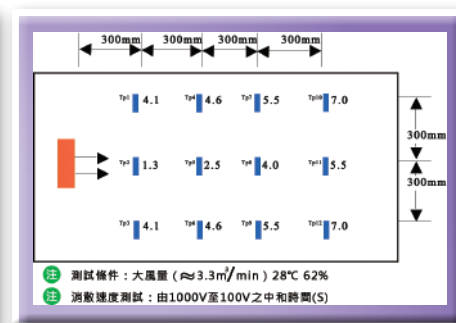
300mm 300mm 300mm 300mm

300mm
300mm

Tp1 4.1 Tp4 4.6 Tp7 5.5 Tp10 7.0

Tp2 1.3 Tp5 2.5 Tp8 4.0 Tp11 5.5

Tp3 4.1 Tp6 4.6 Tp9 5.5 Tp12 7.0

注 測試條件：大風量（≈$3.3m^3/min$）28℃ 62%

注 消散速度測試：由1000V至100V之中和時間(S)